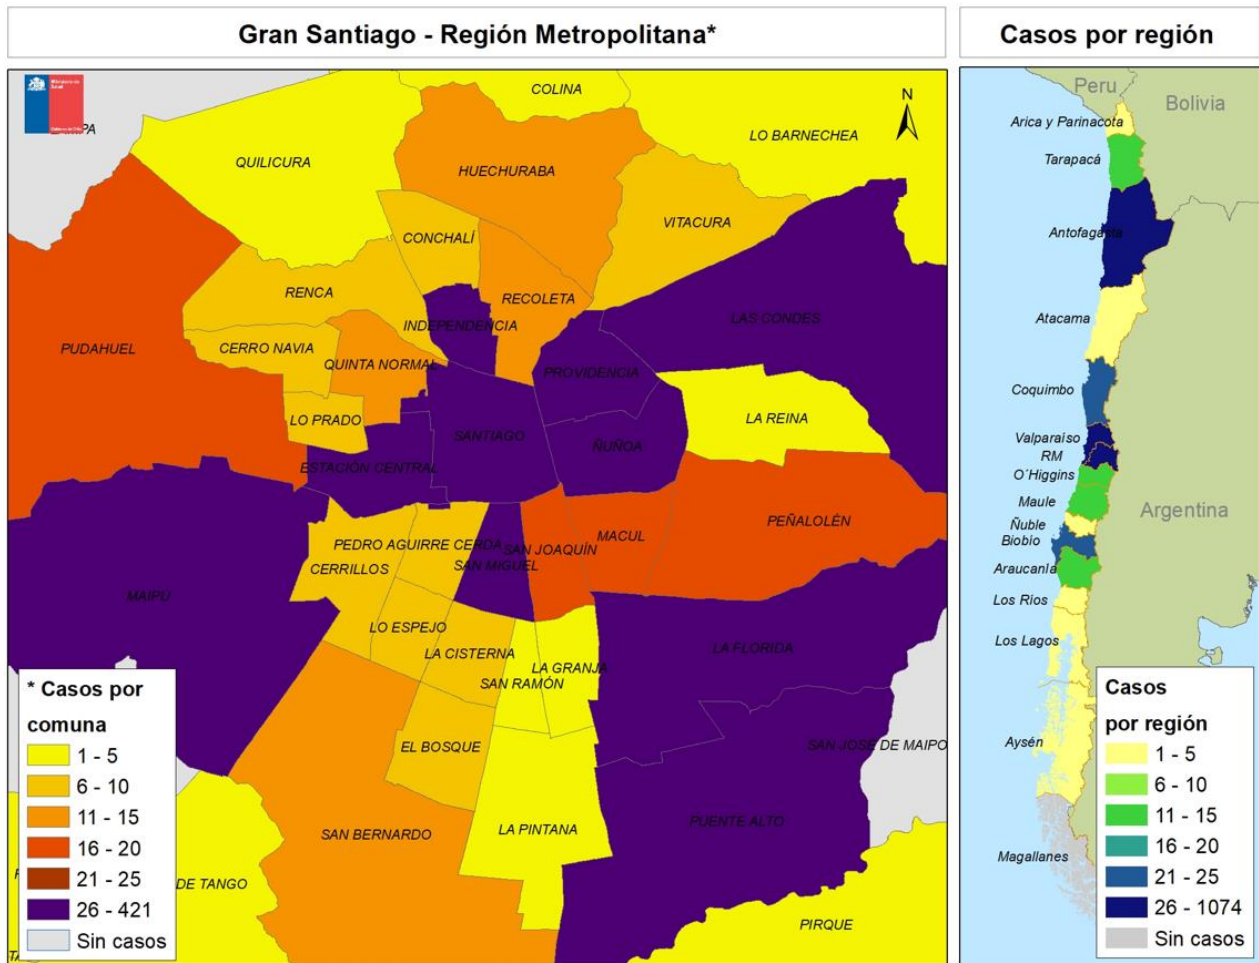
Gran Santiago - Región Metropolitana*

Casos por región

COLINA
LO BARNECHEA
N
QUILICURA
HUECHURABA
VITACURA
CONCHALÍ
RENCA
RECOLETA
INDEPENDENCIA
LAS CONDES
PUDAHUEL
CERRO NAVIA
QUINTA NORMAL
PROVIDENCIA
LA REINA
LO PRADO
SANTIAGO
ÑUÑOA
ESTACIÓN CENTRAL
PEÑALOLÉN
MACUL
PEDRO AGUIRRE CERDA
SAN JOAQUÍN
CERRILLOS
SAN MIGUEL
MAIPÚ
LO ESPEJO
LA FLORIDA
LA CISTERNA
LA GRANJA
SAN RAMÓN
EL BOSQUE
SAN JOSÉ DE MAIPO
LA PINTANA
PUENTE ALTO
SAN BERNARDO
DE TANGO
PIRQUE

* Casos por comuna
1 - 5
6 - 10
11 - 15
16 - 20
21 - 25
26 - 421
Sin casos

Peru
Bolivia
Arica y Parinacota
Tarapacá
Antofagasta
Atacama
Coquimbo
Valparaíso
RM
O'Higgins
Maule
Ñuble
Biobío
Araucanía
Los Ríos
Los Lagos
Argentina
Aysén
Magallanes

Casos por región
1 - 5
6 - 10
11 - 15
16 - 20
21 - 25
26 - 1074
Sin casos